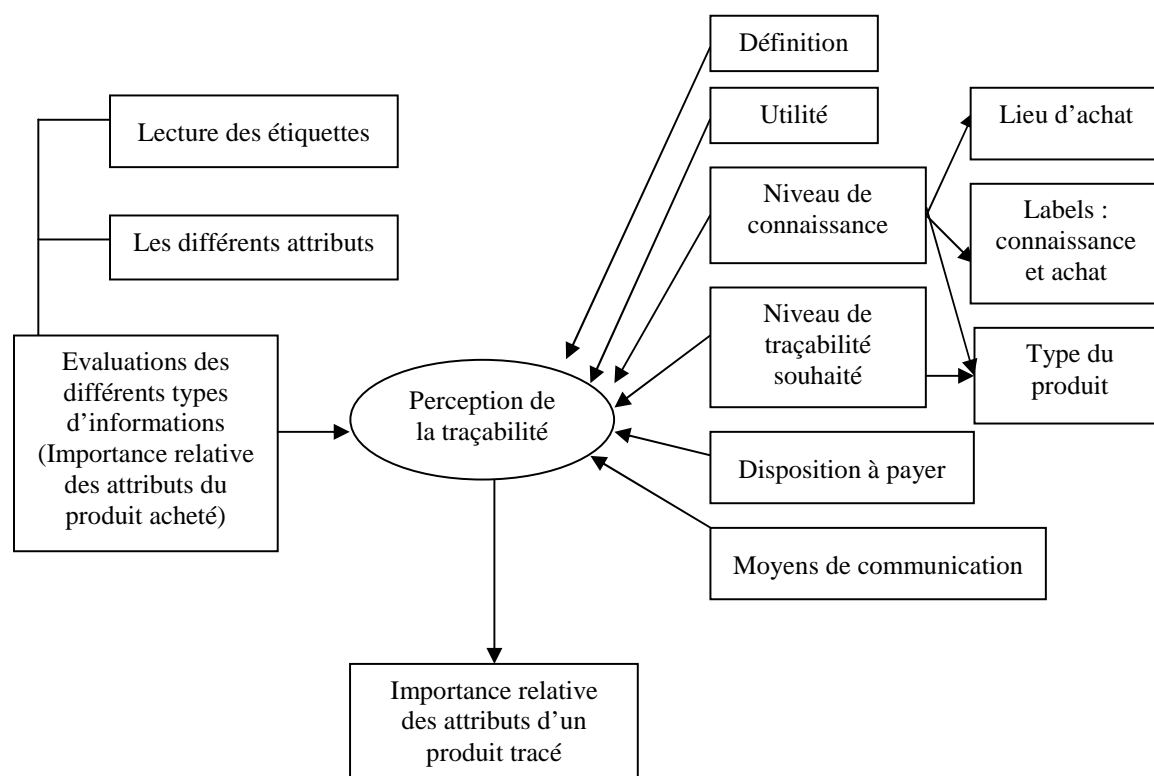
Lecture des étiquettes

Les différents attributs

Evaluations des différents types d'informations (Importance relative des attributs du produit acheté)

Perception de la traçabilité

Définition

Utilité

Niveau de connaissance

Lieu d'achat

Labels : connaissance et achat

Niveau de traçabilité souhaité

Type du produit

Disposition à payer

Moyens de communication

Importance relative des attributs d'un produit tracé